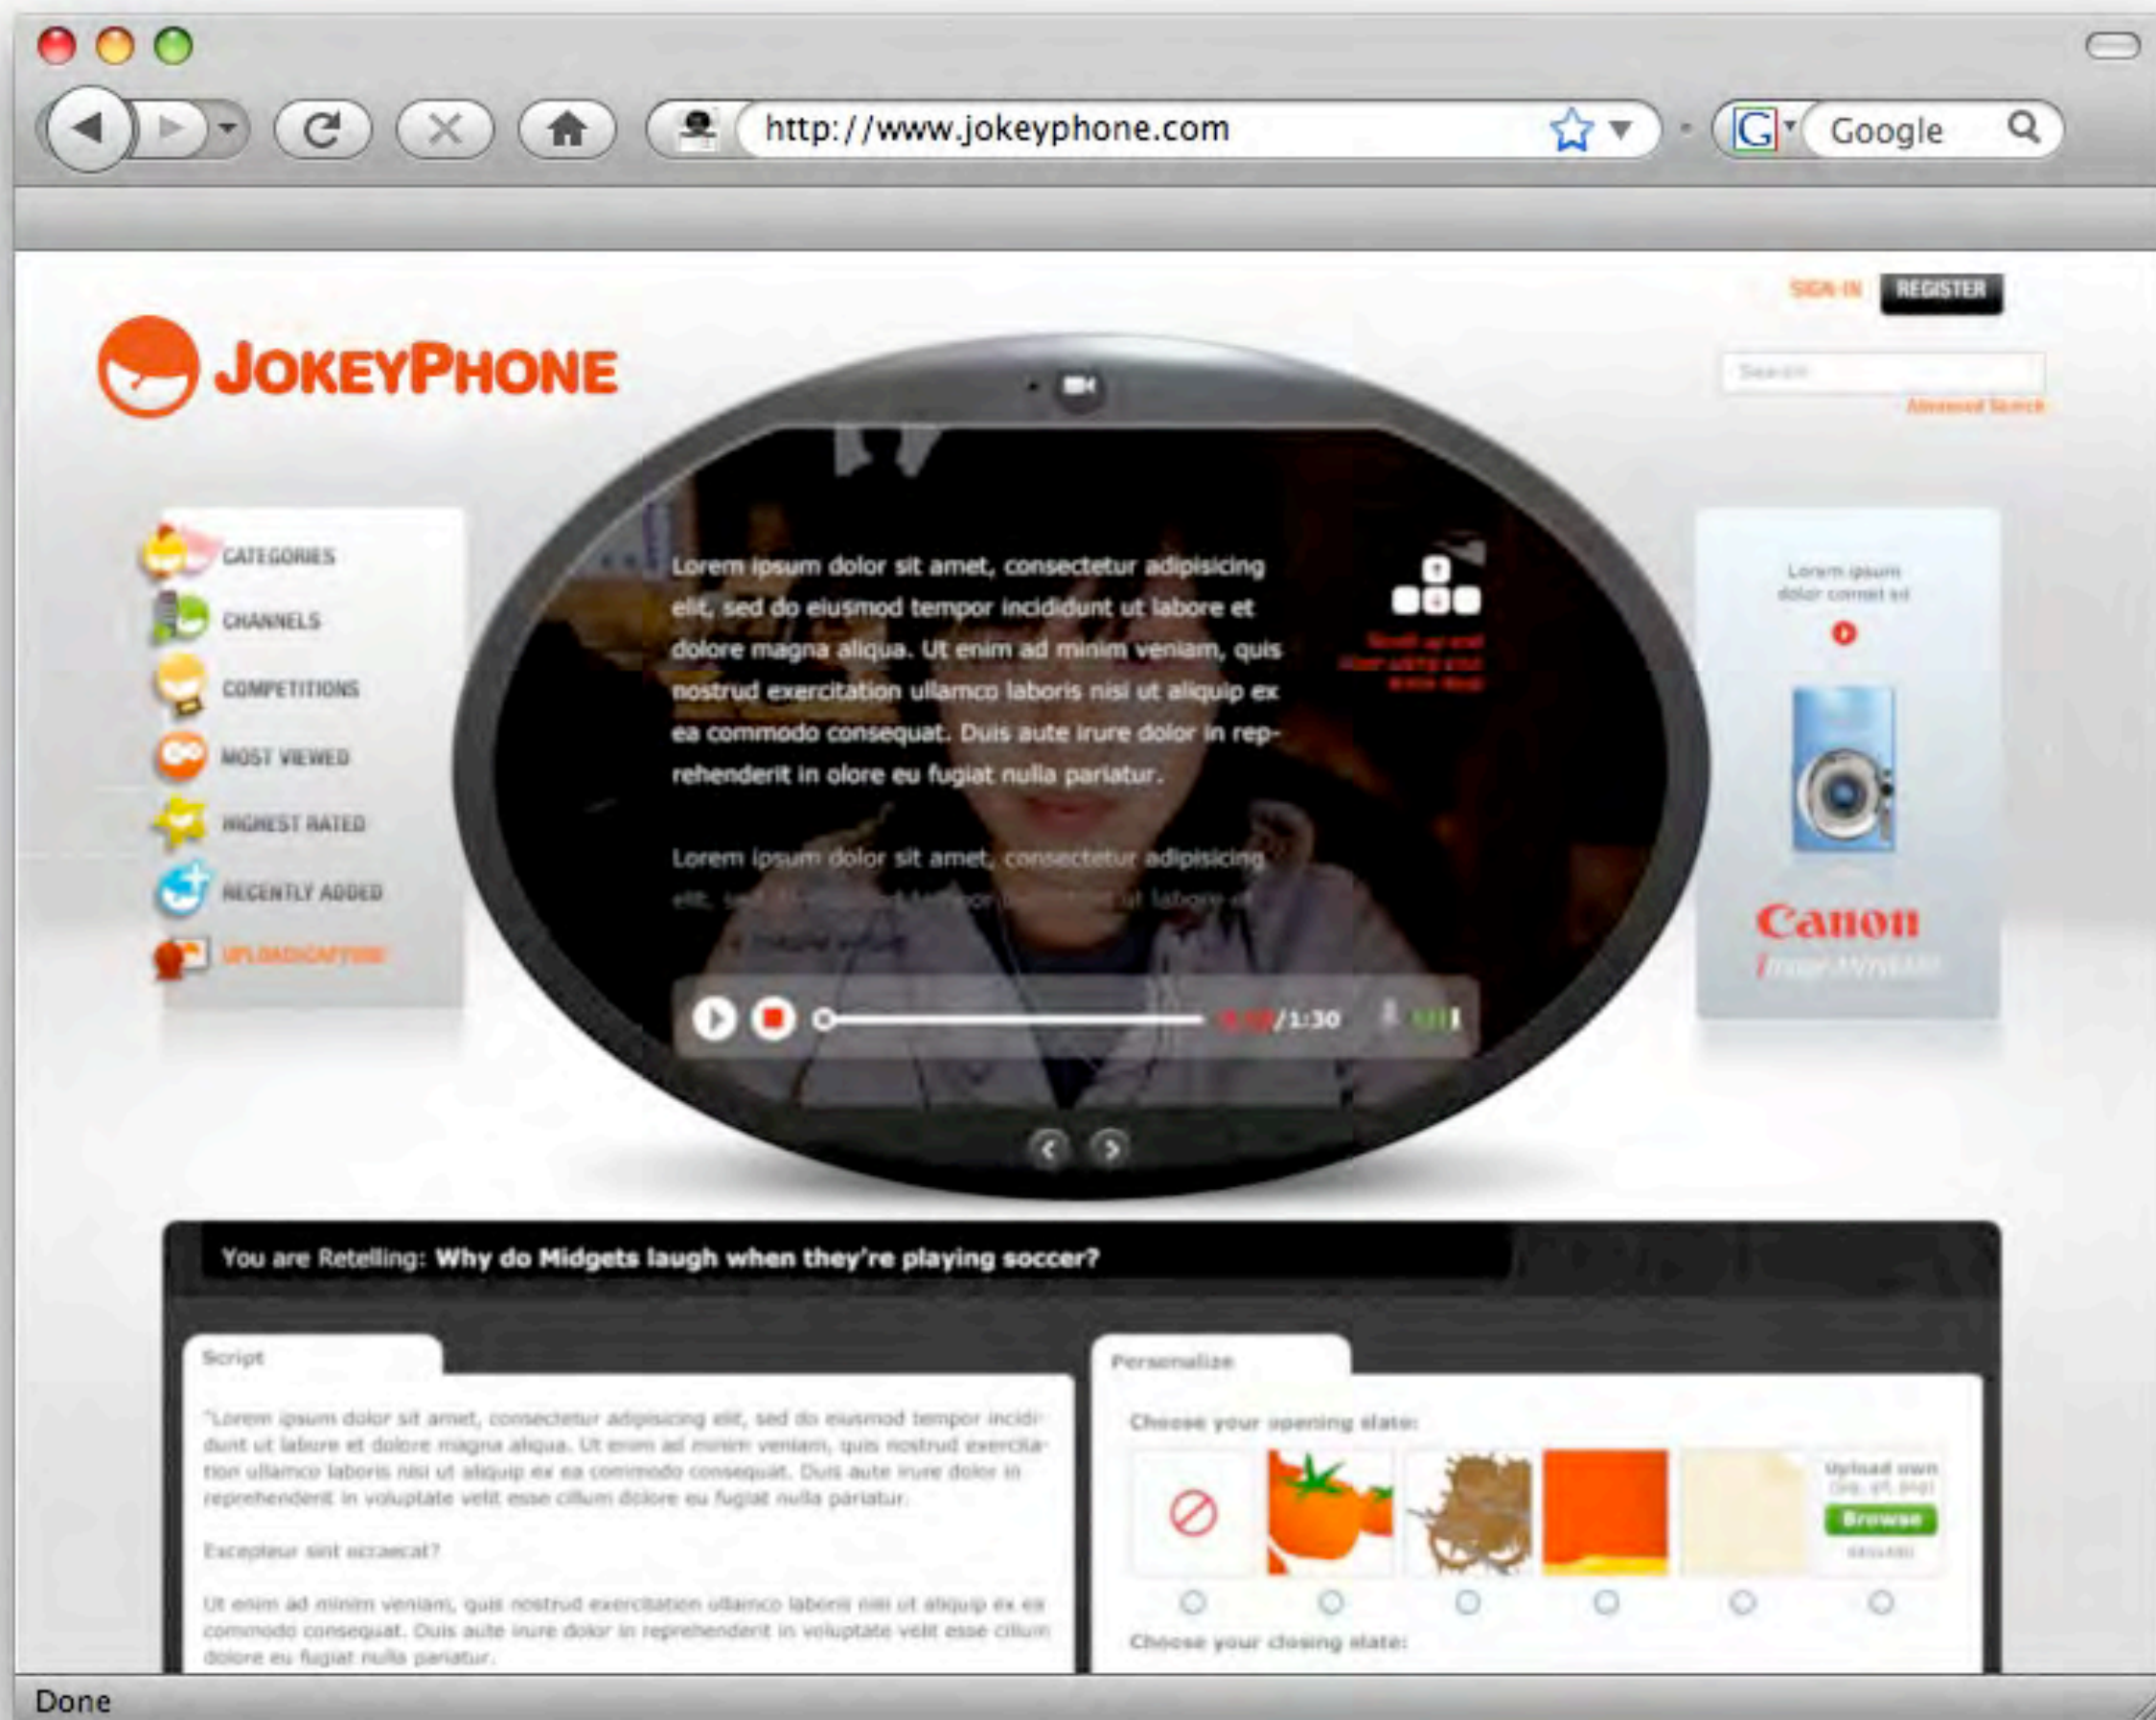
http://www.jokeyphone.com

Google

SIGN-IN REGISTER

JOKEYPHONE

Search

Advanced Search

CATEGORIES
CHANNELS
COMPETITIONS
MOST VIEWED
HIGHEST RATED
RECENTLY ADDED
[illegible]

Lorem ipsum dolor sit amet, consectetur adipisicing elit, sed do eiusmod tempor incididunt ut labore et dolore magna aliqua. Ut enim ad minim veniam, quis nostrud exercitation ullamco laboris nisi ut aliquip ex ea commodo consequat. Duis aute irure dolor in reprehenderit in olore eu fugiat nulla pariatur.

Lorem ipsum dolor sit amet, consectetur adipisicing elit, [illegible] ut labore et

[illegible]

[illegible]/1:30

Lorem ipsum dolor consit sit

Canon

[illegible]

You are Retelling: Why do Midgets laugh when they're playing soccer?

Script

"Lorem ipsum dolor sit amet, consectetur adipisicing elit, sed do eiusmod tempor incididunt ut labore et dolore magna aliqua. Ut enim ad minim veniam, quis nostrud exercitation ullamco laboris nisi ut aliquip ex ea commodo consequat. Duis aute irure dolor in reprehenderit in voluptate velit esse cillum dolore eu fugiat nulla pariatur.

Excepteur sint occaecat?

Ut enim ad minim veniam, quis nostrud exercitation ullamco laboris nisi ut aliquip ex ea commodo consequat. Duis aute irure dolor in reprehenderit in voluptate velit esse cillum dolore eu fugiat nulla pariatur.

Personalize

Choose your opening slate:

Upload own
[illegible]
Browse
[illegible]

Choose your closing slate:

Done